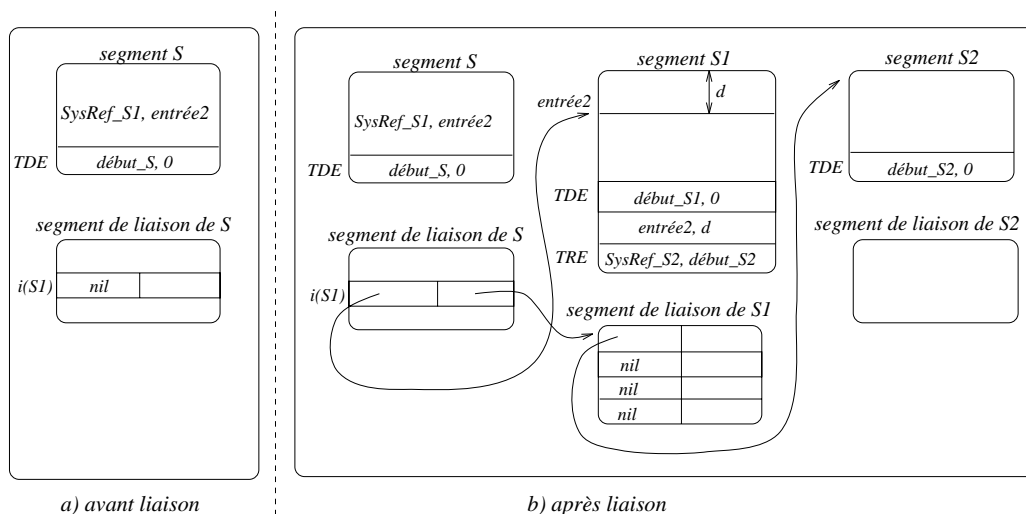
segment S

SysRef_S1, entrée2

TDE début_S, 0

segment de liaison de S

i(S1) nil

a) avant liaison

segment S

SysRef_S1, entrée2

TDE début_S, 0

segment de liaison de S

i(S1)

segment S1

entrée2

d

TDE début_S1, 0

entrée2, d

TRE SysRef_S2, début_S2

segment de liaison de S1

nil

nil

nil

segment S2

TDE début_S2, 0

segment de liaison de S2

b) après liaison